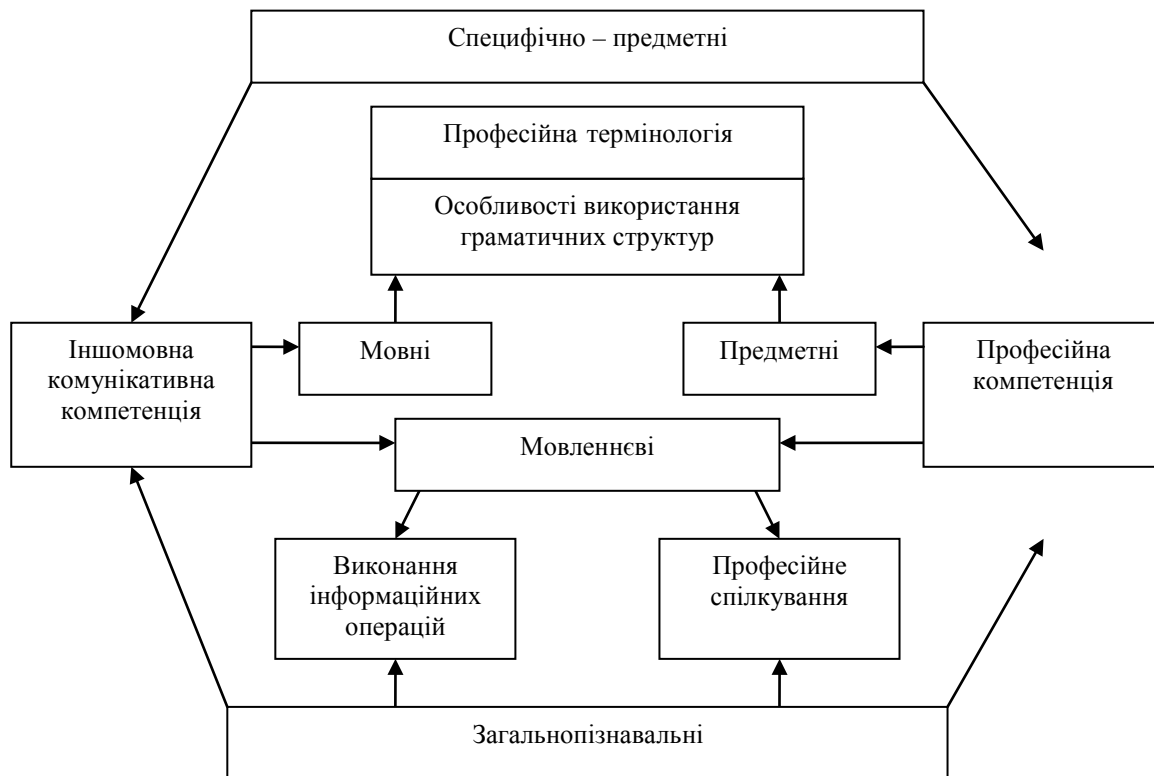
Специфічно – предметні

Професійна термінологія

Особливості використання граматичних структур

Іншомовна комунікативна компетенція

Мовні

Предметні

Професійна компетенція

Мовленнєві

Виконання інформаційних операцій

Професійне спілкування

Загальнопізнавальні